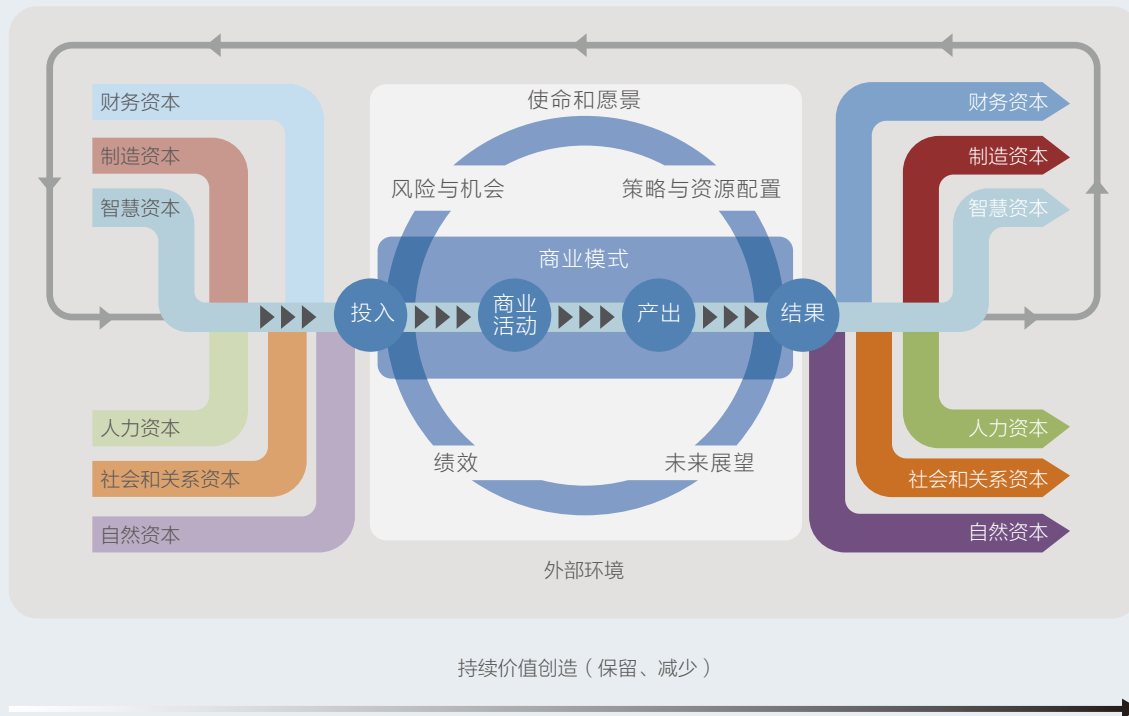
财务资本

制造资本

智慧资本

人力资本

社会和关系资本

自然资本

使命和愿景

风险与机会

策略与资源配置

商业模式

投入

商业活动

产出

结果

绩效

未来展望

外部环境

财务资本

制造资本

智慧资本

人力资本

社会和关系资本

自然资本

持续价值创造（保留、减少）